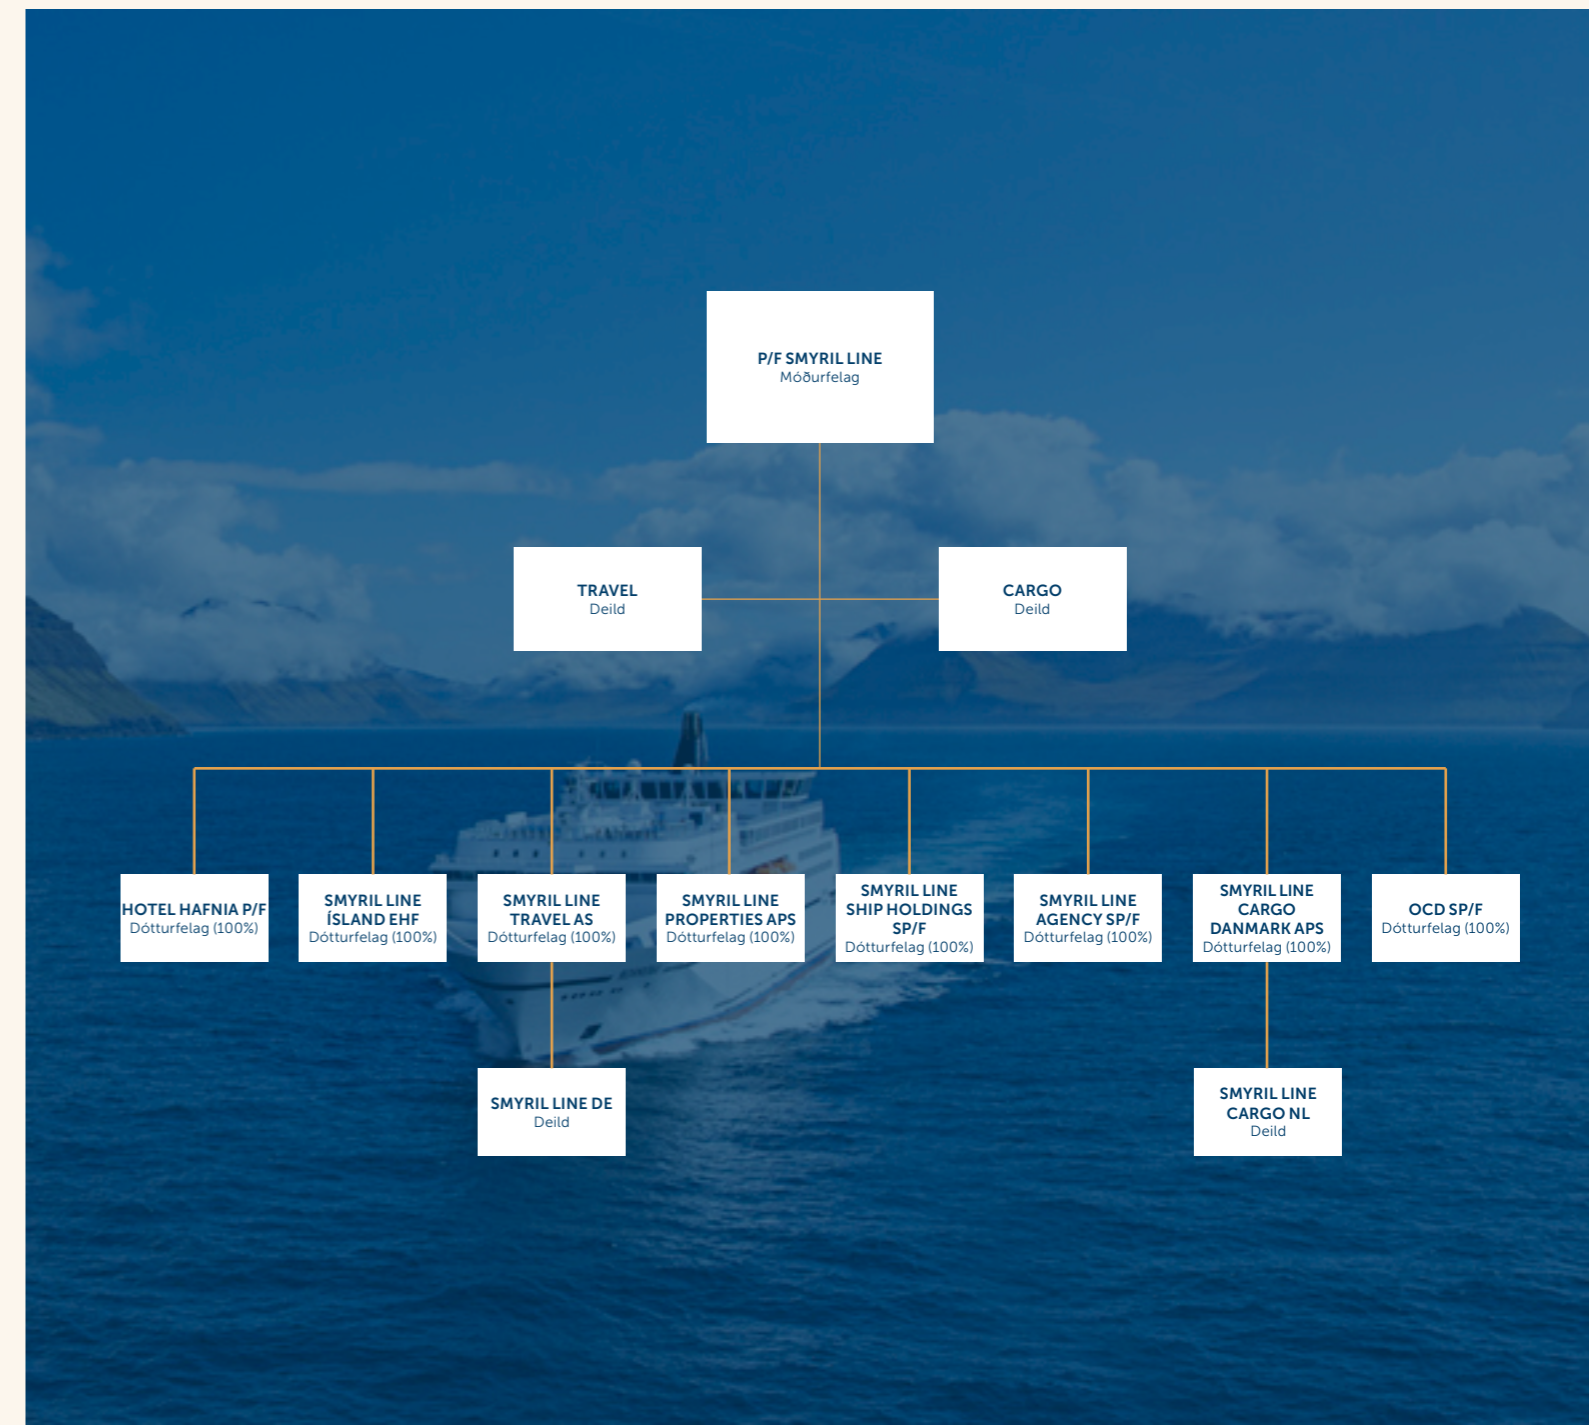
P/F SMYRIL LINE
Móðurfelag

TRAVEL
Deild

CARGO
Deild

HOTEL HAFNIA P/F
Dótturfelag (100%)

SMYRIL LINE ÍSLAND EHF
Dótturfelag (100%)

SMYRIL LINE TRAVEL AS
Dótturfelag (100%)

SMYRIL LINE PROPERTIES APS
Dótturfelag (100%)

SMYRIL LINE SHIP HOLDINGS SP/F
Dótturfelag (100%)

SMYRIL LINE AGENCY SP/F
Dótturfelag (100%)

SMYRIL LINE CARGO DANMARK APS
Dótturfelag (100%)

OCD SP/F
Dótturfelag (100%)

SMYRIL LINE DE
Deild

SMYRIL LINE CARGO NL
Deild